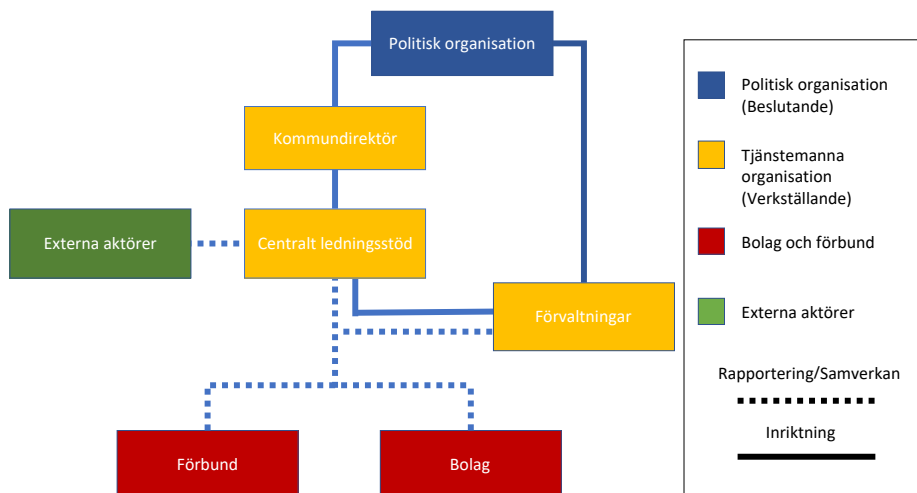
Politisk organisation

Kommundirektör

Externa aktörer

Centralt ledningsstöd

Förvaltningar

Förbund

Bolag

Politisk organisation (Beslutande)

Tjänstemanna organisation (Verkställande)

Bolag och förbund

Externa aktörer

Rapportering/Samverkan

Inriktning